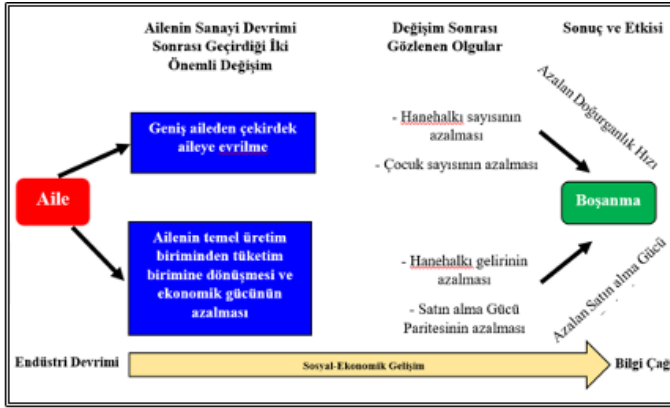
Ailenin Sanayi Devrimi Sonrası Geçirdiği İki Önemli Değişim

Değişim Sonrası Gözlenen Olgular

Sonuç ve Etkisi

Aile

Geniş aileden çekirdek aileye evrilme

Ailenin temel üretim biriminden tüketim birimine dönüşmesi ve ekonomik gücünün azalması

- Hanehalkı sayısının azalması

- Çocuk sayısının azalması

- Hanehalkı gelirinin azalması

- Satın alma Gücü Paritesinin azalması

Azalan Doğurganlık Hızı

Boşanma

Azalan Satın alma Gücü

Endüstri Devrimi

Sosyal-Ekonomik Gelişim

Bilgi Çağ